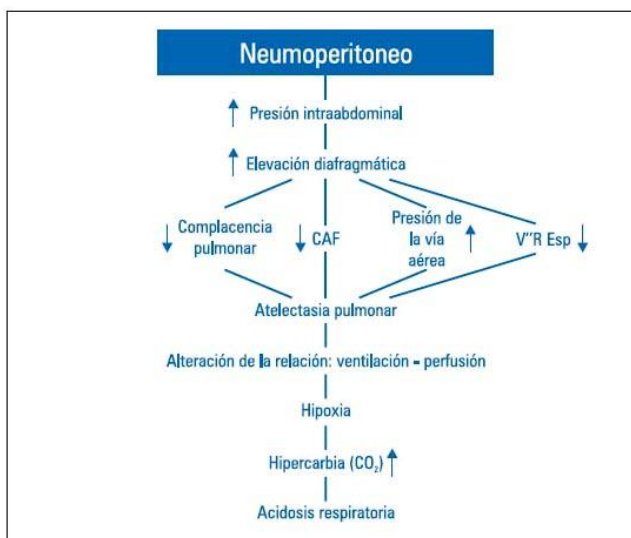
Neumoperitoneo

↑ Presión intraabdominal

↑ Elevación diafragmática

↓ Complacencia pulmonar

↓ CAF

Presión de la vía aérea ↑

V"R Esp ↓

Atelectasia pulmonar

Alteración de la relación: ventilación - perfusión

Hipoxia

Hipercarbia ($CO_2$) ↑

Acidosis respiratoria